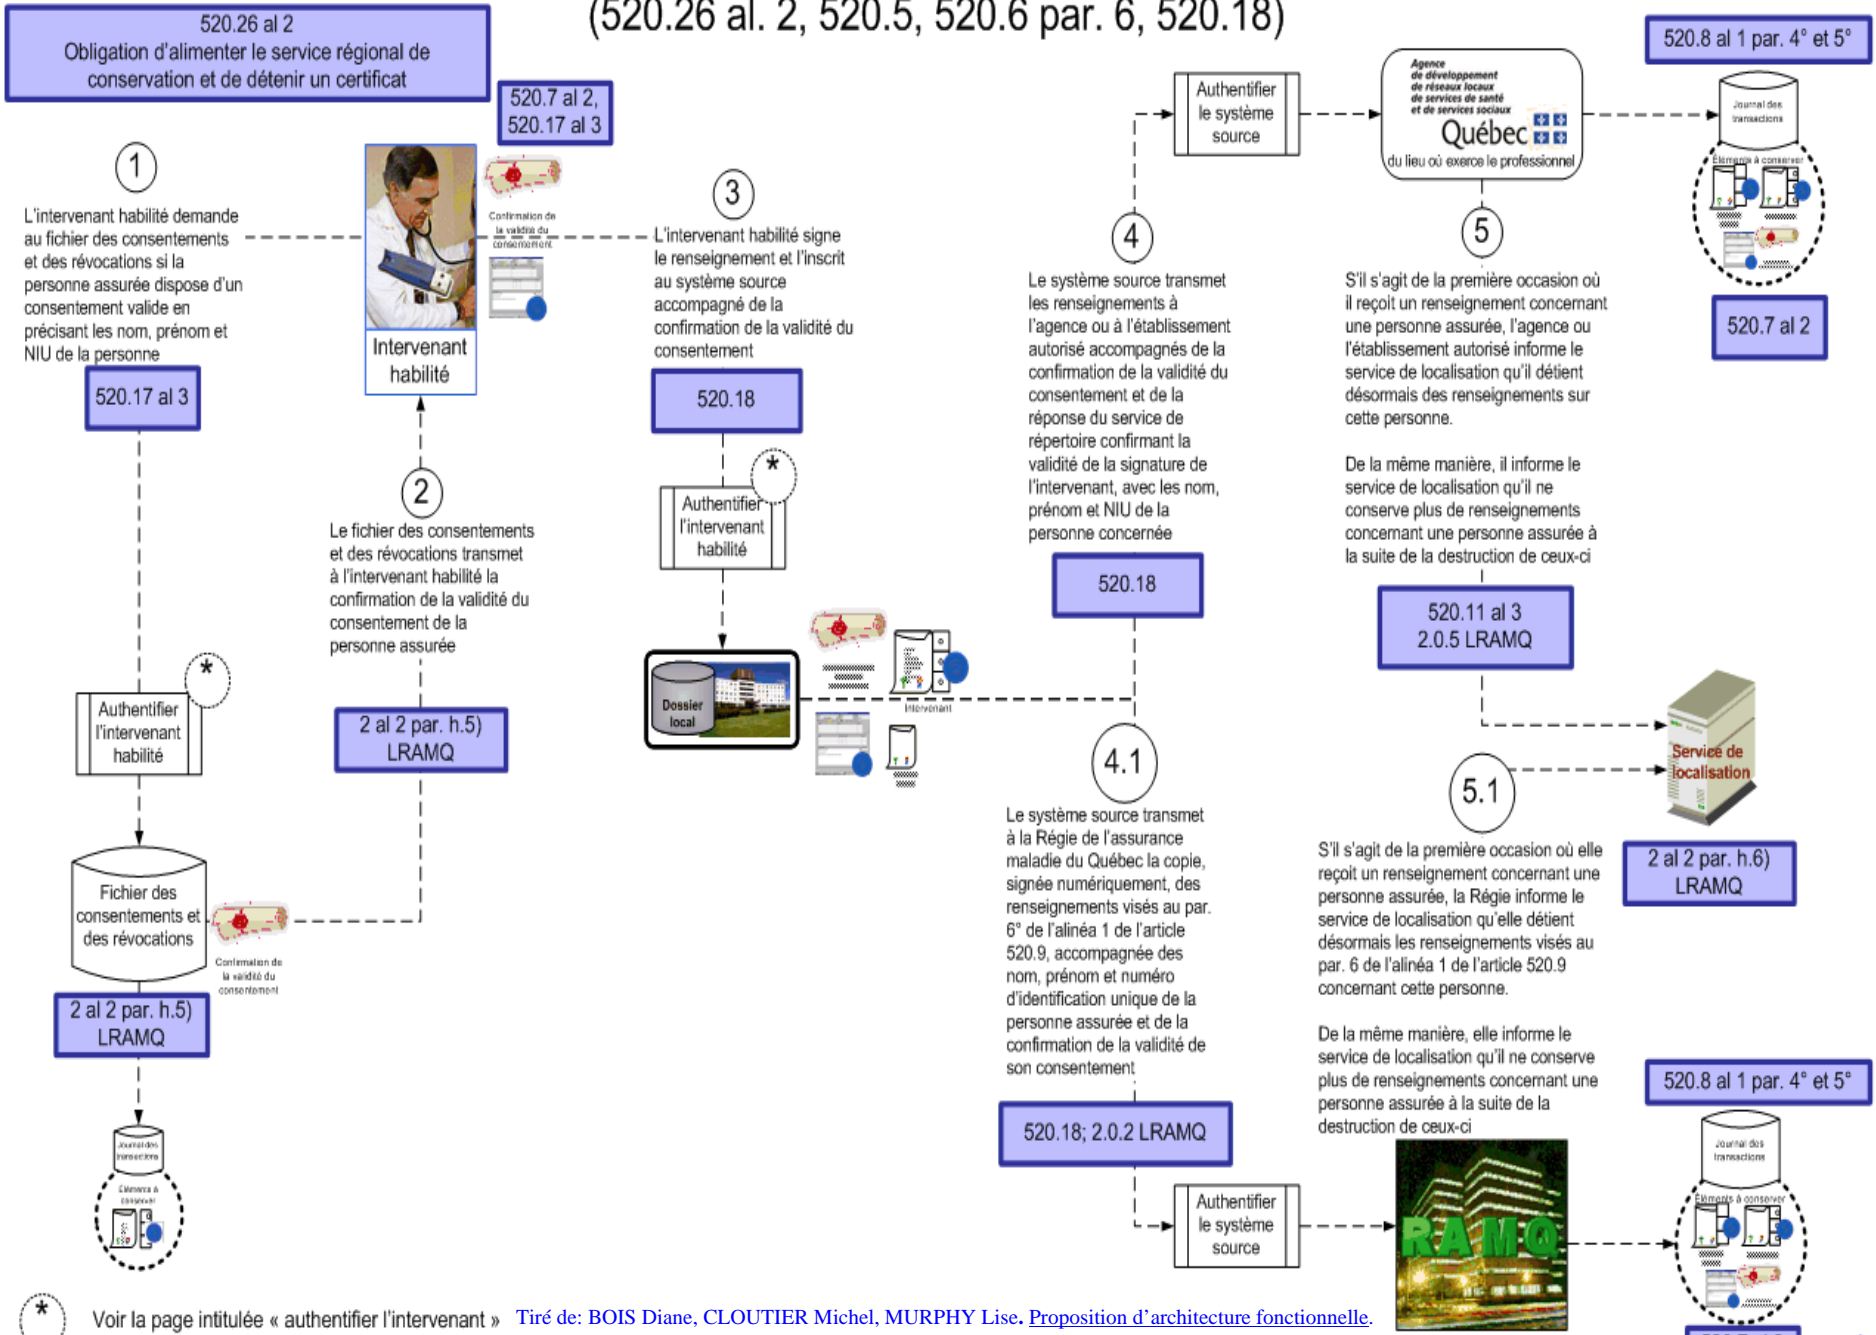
(520.26 al. 2, 520.5, 520.6 par. 6, 520.18)

520.26 al 2
Obligation d'alimenter le service régional de conservation et de détenir un certificat

520.7 al 2, 520.17 al 3

1

L'intervenant habilité demande au fichier des consentements et des révocations si la personne assurée dispose d'un consentement valide en précisant les nom, prénom et NIU de la personne

520.17 al 3

Intervenant habilité

Confirmation de la validité du consentement

3

L'intervenant habilité signe le renseignement et l'inscrit au système source accompagné de la confirmation de la validité du consentement

520.18

2

Le fichier des consentements et des révocations transmet à l'intervenant habilité la confirmation de la validité du consentement de la personne assurée

2 al 2 par. h.5) LRAMQ

*

Authentifier l'intervenant habilité

*

Authentifier l'intervenant habilité

Fichier des consentements et des révocations

Confirmation de la validité du consentement

2 al 2 par. h.5) LRAMQ

Journal des transactions

Éléments à conserver

Dossier local

Intervenant

Authentifier le système source

4

Le système source transmet les renseignements à l'agence ou à l'établissement autorisé accompagnés de la confirmation de la validité du consentement et de la réponse du service de répertoire confirmant la validité de la signature de l'intervenant, avec les nom, prénom et NIU de la personne concernée

520.18

4.1

Le système source transmet à la Régie de l'assurance maladie du Québec la copie, signée numériquement, des renseignements visés au par. 6° de l'alinéa 1 de l'article 520.9, accompagnée des nom, prénom et numéro d'identification unique de la personne assurée et de la confirmation de la validité de son consentement

520.18; 2.0.2 LRAMQ

Authentifier le système source

Agence de développement de réseaux locaux de services de santé et de services sociaux
Québec
du lieu où exerce le professionnel

5

S'il s'agit de la première occasion où il reçoit un renseignement concernant une personne assurée, l'agence ou l'établissement autorisé informe le service de localisation qu'il détient désormais des renseignements sur cette personne.

De la même manière, il informe le service de localisation qu'il ne conserve plus de renseignements concernant une personne assurée à la suite de la destruction de ceux-ci

520.11 al 3
2.0.5 LRAMQ

Service de localisation

5.1

S'il s'agit de la première occasion où elle reçoit un renseignement concernant une personne assurée, la Régie informe le service de localisation qu'elle détient désormais les renseignements visés au par. 6 de l'alinéa 1 de l'article 520.9 concernant cette personne.

De la même manière, elle informe le service de localisation qu'il ne conserve plus de renseignements concernant une personne assurée à la suite de la destruction de ceux-ci

2 al 2 par. h.6) LRAMQ

RAMQ

520.8 al 1 par. 4° et 5°

Journal des transactions

Éléments à conserver

520.7 al 2

520.8 al 1 par. 4° et 5°

Journal des transactions

Éléments à conserver

* Voir la page intitulée « authentifier l'intervenant » Tiré de: BOIS Diane, CLOUTIER Michel, MURPHY Lise. Proposition d'architecture fonctionnelle.